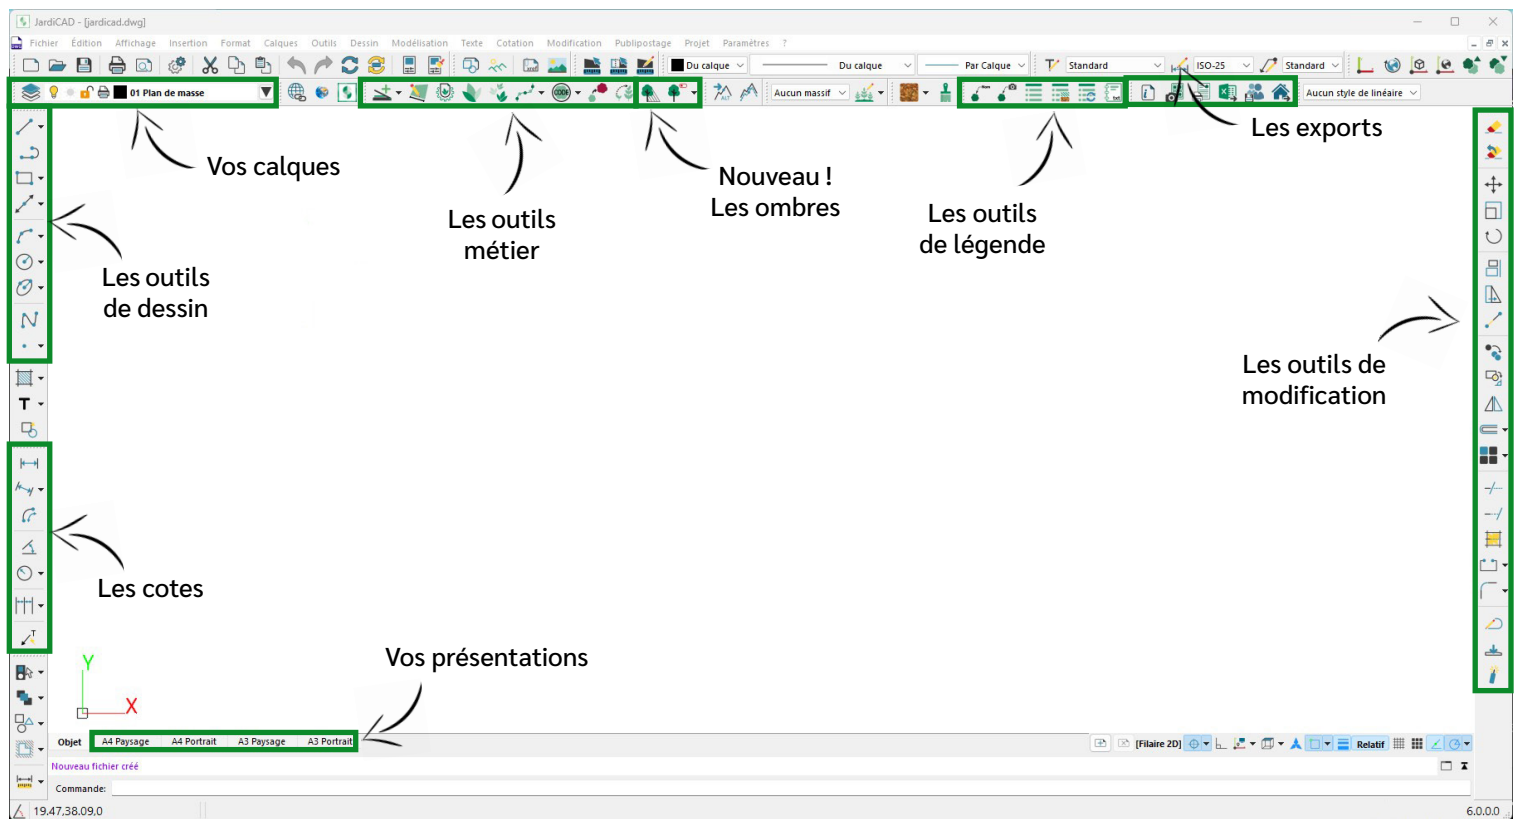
JardiCAD - [jardicad.dwg]

Fichier Édition Affichage Insertion Format Calques Outils Dessin Modélisation Texte Cotation Modification Publipostage Projet Paramètres ?

Du calque Du calque Par Calque Standard ISO-25 Standard

01 Plan de masse

Aucun massif

Aucun style de linéaire

Vos calques

Les outils métier

Nouveau ! Les ombres

Les outils de légende

Les exports

Les outils de dessin

Les outils de modification

Les cotes

Vos présentations

Y

X

Objet A4 Paysage A4 Portrait A3 Paysage A3 Portrait

[Filaire 2D] Relatif

Nouveau fichier créé

Commande:

19.47,38.09,0

6.0.0.0